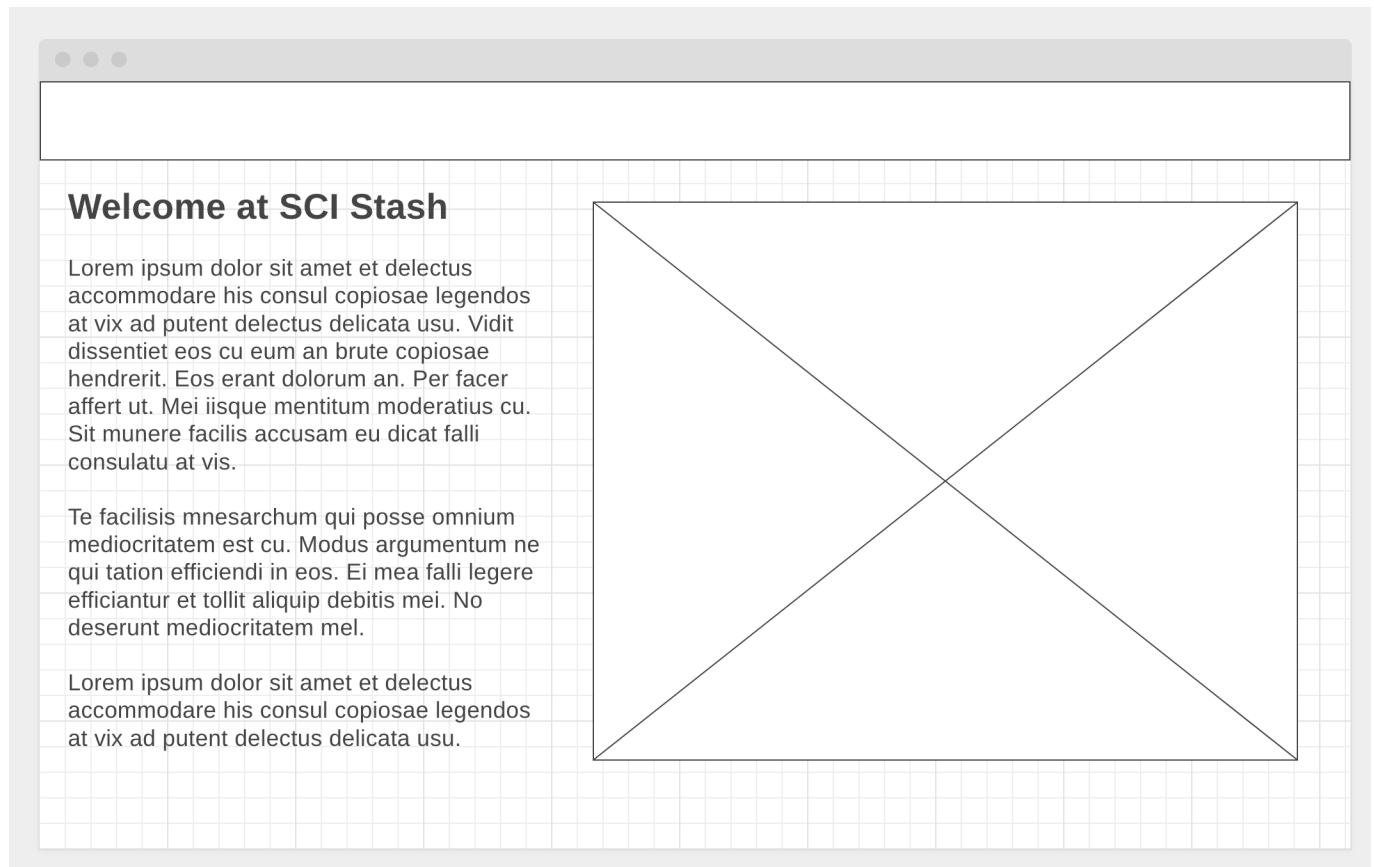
Welcome at SCI Stash

Lorem ipsum dolor sit amet et delectus accommodare his consul copiosae legendos at vix ad putent delectus delicata usu. Vidit dissentiet eos cu eum an brute copiosae hendrerit. Eos erant dolorum an. Per facer affert ut. Mei iisque mentitum moderatius cu. Sit munere facilis accusam eu dicat falli consulatu at vis.

Te facilisis mnesarchum qui posse omnium mediocritatem est cu. Modus argumentum ne qui tation efficiendi in eos. Ei mea falli legere efficiantur et tollit aliquip debitis mei. No deserunt mediocritatem mel.

Lorem ipsum dolor sit amet et delectus accommodare his consul copiosae legendos at vix ad putent delectus delicata usu.